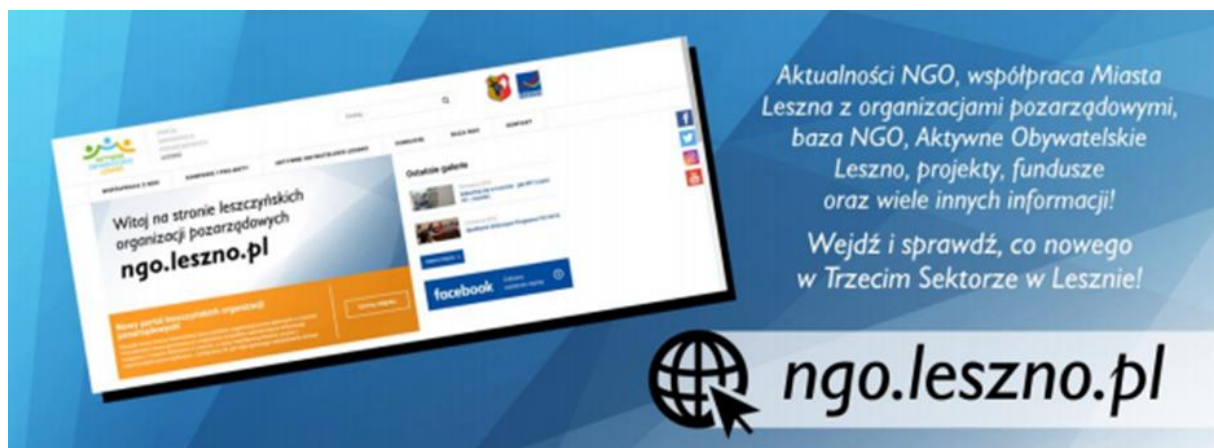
WSPÓŁPRACA Z NGO KONKURSY I PROJEKTY AKTYWNE OBYWATELSKIE LESZNO FUNDUSZE BAZA NGO KONTAKT

Witaj na stronie leszczyńskich organizacji pozarządowych

ngo.leszno.pl

Nowy portal leszczyńskich organizacji pozarządowych

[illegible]

Ostatnie galerie

facebook

Aktualności NGO, współpraca Miasta Leszna z organizacjami pozarządowymi, baza NGO, Aktywne Obywatelskie Leszno, projekty, fundusze oraz wiele innych informacji!

Wejdź i sprawdź, co nowego w Trzecim Sektorze w Lesznie!

ngo.leszno.pl